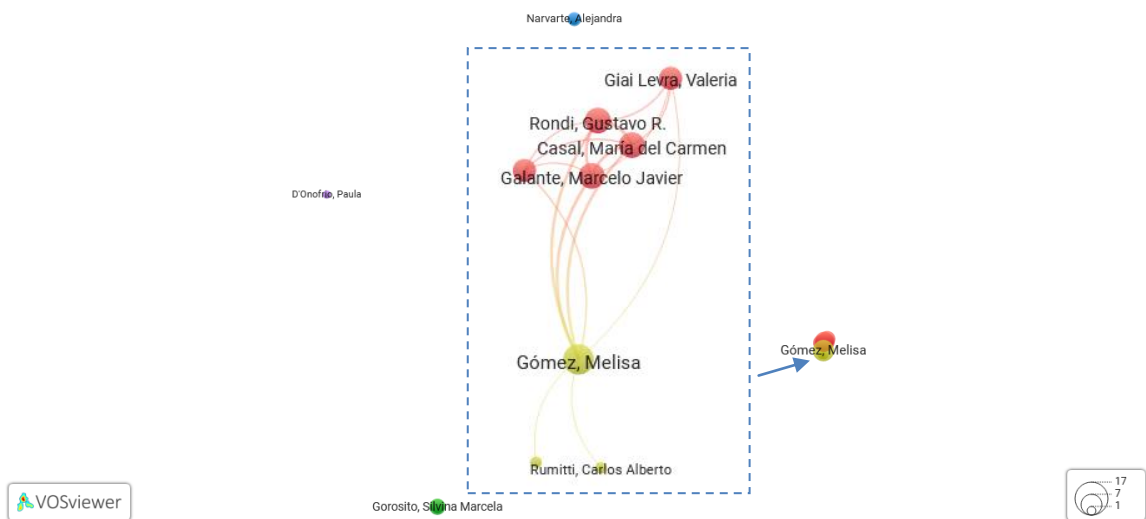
Narvarte, Alejandra

Giai Levra, Valeria

Rondi, Gustavo R.

Casal, María del Carmen

Galante, Marcelo Javier

D'Onofrio, Paula

Gómez, Melisa

Gómez, Melisa

Rumitti, Carlos Alberto

VOSviewer

Gorosito, Silvina Marcela

17
7
1